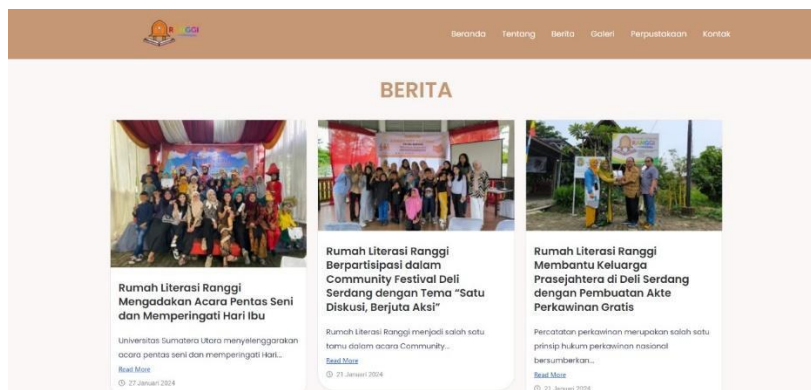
RANGGI

Beranda Tentang Berita Galeri Perpustakaan Kontak

BERITA

Rumah Literasi Ranggi Mengadakan Acara Pentas Seni dan Memperingati Hari Ibu

Universitas Sumatera Utara menyelenggarakan acara pentas seni dan memperingati Hari...

Read More

27 Januari 2024

Rumah Literasi Ranggi Berpartisipasi dalam Community Festival Deli Serdang dengan Tema "Satu Diskusi, Berjuta Aksi"

Rumah Literasi Ranggi menjadi salah satu tamu dalam acara Community...

Read More

21 Januari 2024

Rumah Literasi Ranggi Membantu Keluarga Prasejahtera di Deli Serdang dengan Pembuatan Akte Perkawinan Gratis

Percatatan perkawinan merupakan salah satu prinsip hukum perkawinan nasional bersumberkan...

Read More

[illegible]